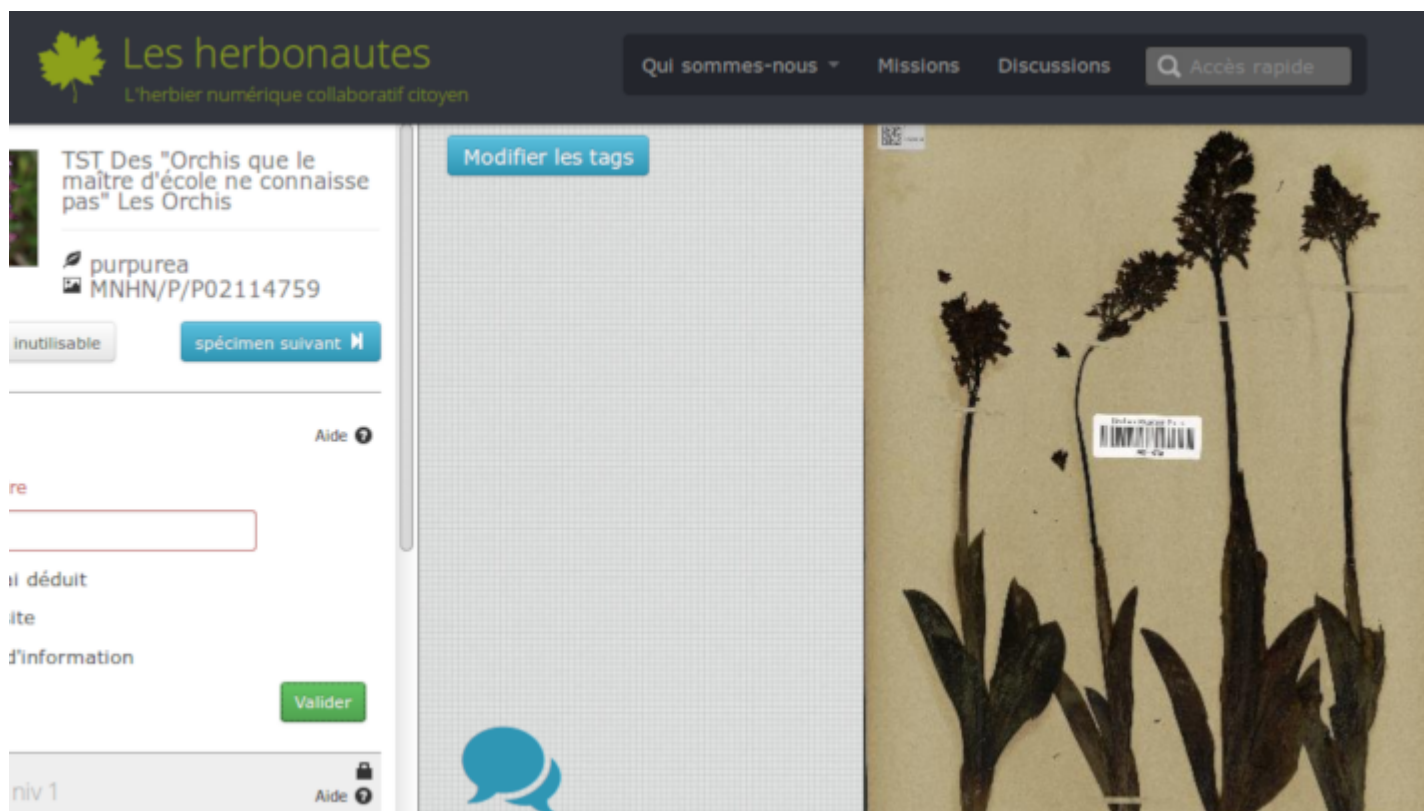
Les herbonautes
L'herbier numérique collaboratif citoyen

Qui sommes-nous
Missions
Discussions
Accès rapide

TST Des "Orchis que le maître d'école ne connaisse pas" Les Orchis

purpurea
MNHN/P/P02114759

inutilisable
spécimen suivant

Aide

re

ai déduit
ite
d'information

Valider

niv 1
Aide

Modifier les tags